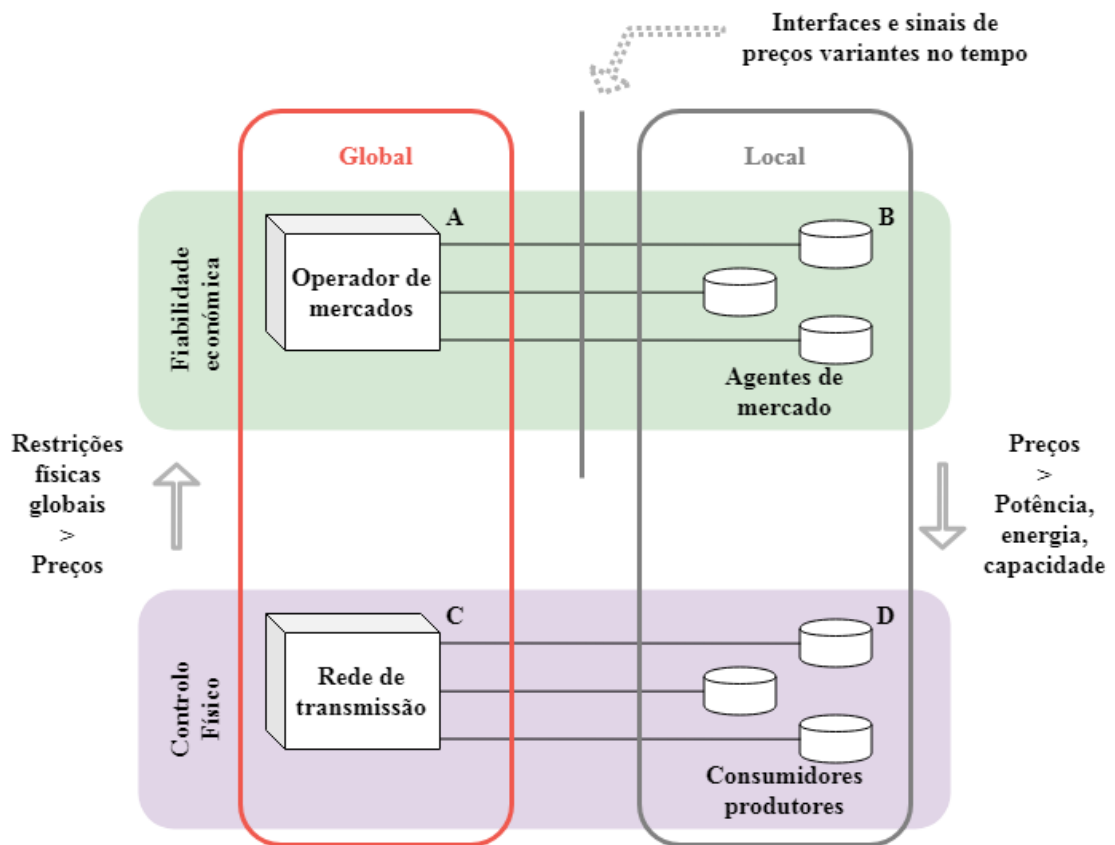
Interfaces e sinais de preços variantes no tempo

Global

Local

Fiabilidade económica

A

Operador de mercados

B

Agentes de mercado

Restrições físicas globais > Preços

Preços > Potência, energia, capacidade

Controlo Físico

C

Rede de transmissão

D

Consumidores produtores